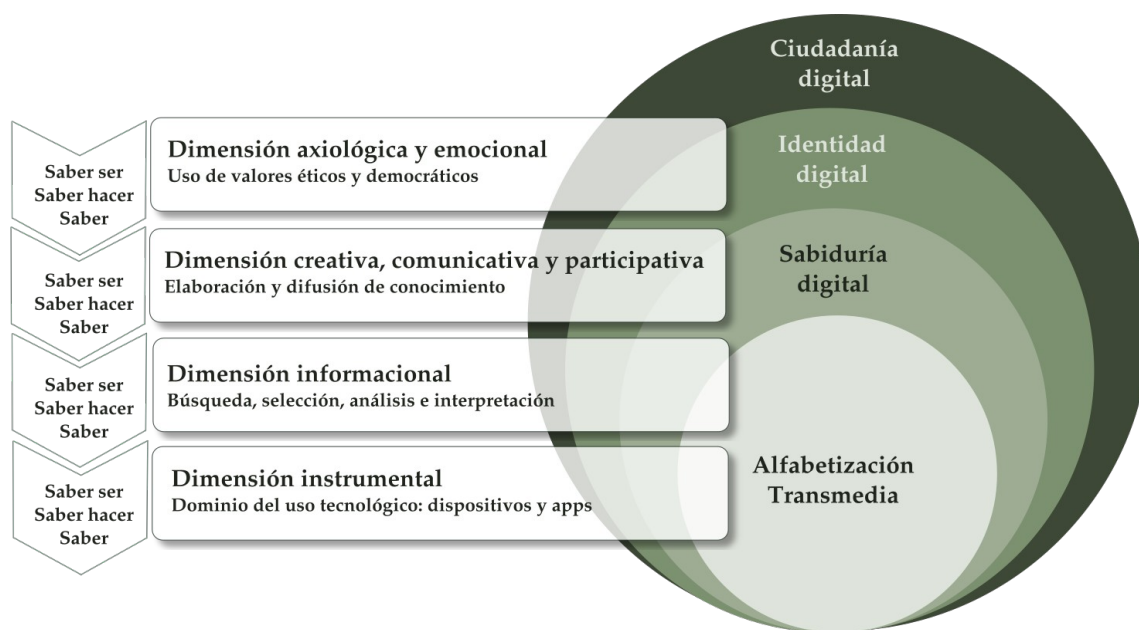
Saber ser
Saber hacer
Saber

Dimensión axiológica y emocional
Uso de valores éticos y democráticos

Saber ser
Saber hacer
Saber

Dimensión creativa, comunicativa y participativa
Elaboración y difusión de conocimiento

Saber ser
Saber hacer
Saber

Dimensión informacional
Búsqueda, selección, análisis e interpretación

Saber ser
Saber hacer
Saber

Dimensión instrumental
Dominio del uso tecnológico: dispositivos y apps

Ciudadanía digital

Identidad digital

Sabiduría digital

Alfabetización Transmedia